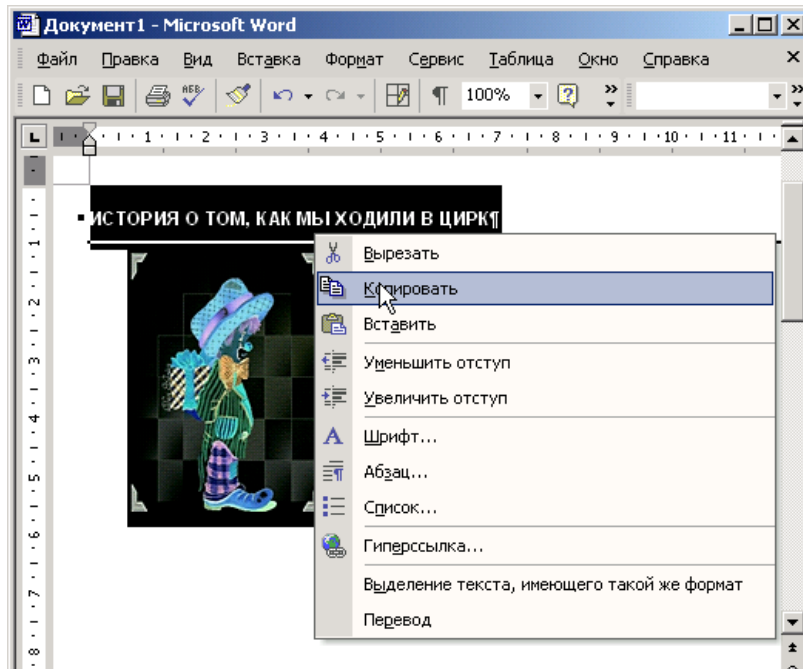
Документ1 - Microsoft Word

Файл Правка Вид Вставка Формат Сервис Таблица Окно Справка

100%

1 2 3 4 5 6 7 8 9 10 11

ИСТОРИЯ О ТОМ, КАК МЫ ХОДИЛИ В ЦИРК¶

Вырезать
Копировать
Вставить
Уменьшить отступ
Увеличить отступ
Шрифт...
Абзац...
Список...
Гиперссылка...
Выделение текста, имеющего такой же формат
Перевод

1 2 3 4 5 6 7 8